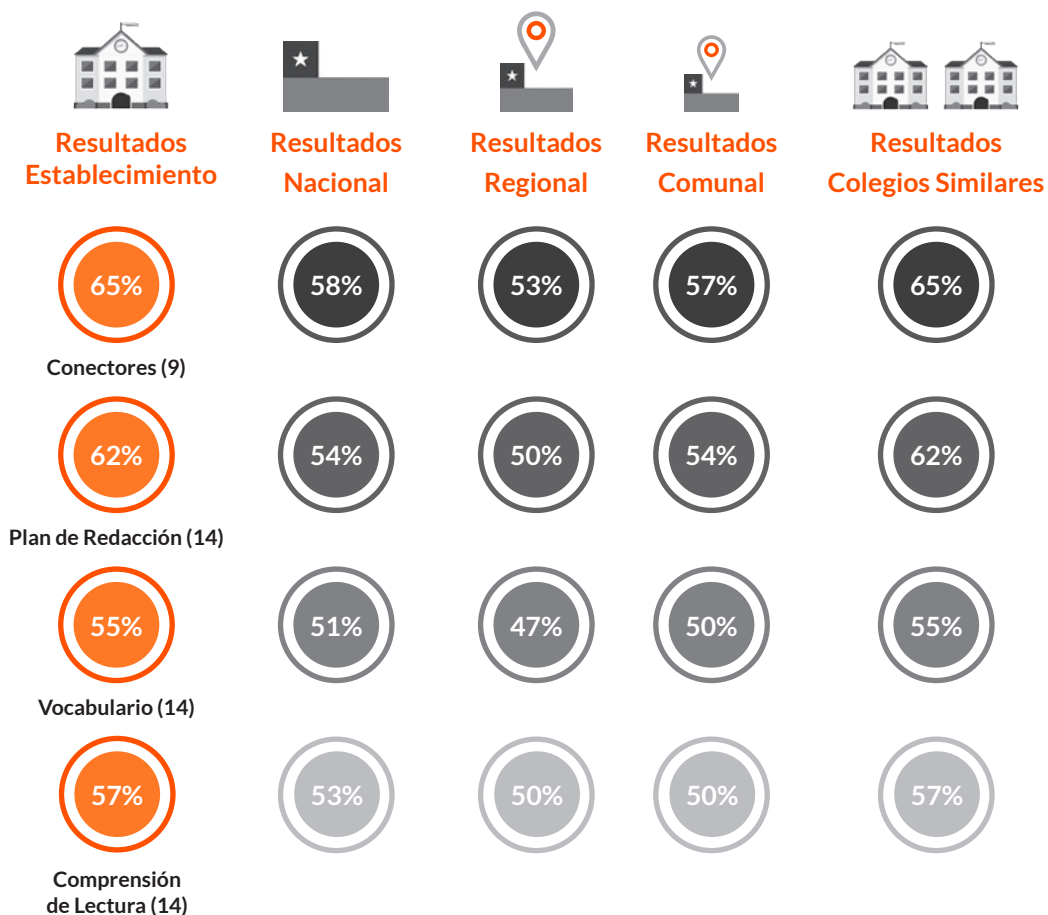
| Resultados Establecimiento | Resultados Nacional | Resultados Regional | Resultados Comunal | Resultados Colegios Similares |
|---|---|---|---|---|
| 65% Conectores (9) | 58% | 53% | 57% | 65% |
| 62% Plan de Redacción (14) | 54% | 50% | 54% | 62% |
| 55% Vocabulario (14) | 51% | 47% | 50% | 55% |
| 57% Comprensión de Lectura (14) | 53% | 50% | 50% | 57% |